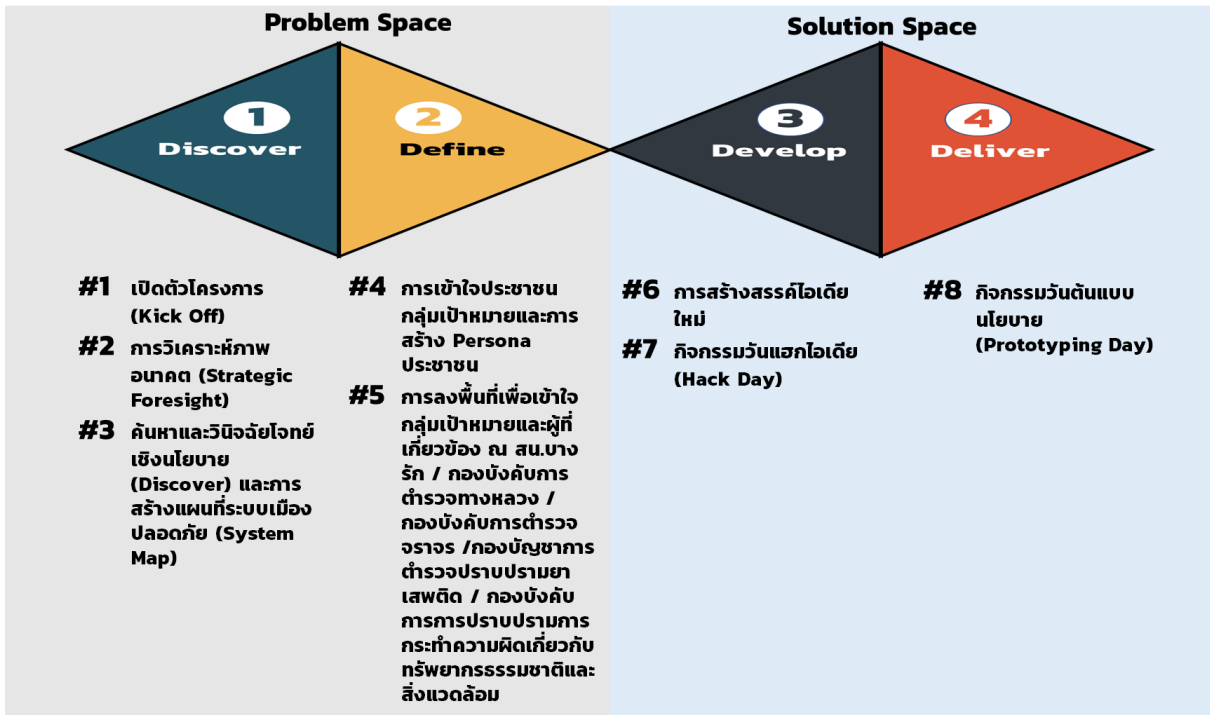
Problem Space

Solution Space

1
Discover

2
Define

3
Develop

4
Deliver

#1 เปิดตัวโครงการ (Kick Off)

#2 การวิเคราะห์ภาพอนาคต (Strategic Foresight)

#3 ค้นหาและวินิจฉัยโจทย์เชิงนโยบาย (Discover) และการสร้างแผนที่ระบบเมืองปลอดภัย (System Map)

#4 การเข้าใจประชาชนกลุ่มเป้าหมายและการสร้าง Persona ประชาชน

#5 การลงพื้นที่เพื่อเข้าใจกลุ่มเป้าหมายและผู้ที่เกี่ยวข้อง ณ สน.บางรัก / กองบังคับการตำรวจทางหลวง / กองบังคับการตำรวจจราจร /กองบัญชาการตำรวจปราบปรามยาเสพติด / กองบังคับการการปราบปรามการกระทำความผิดเกี่ยวกับทรัพยากรธรรมชาติและสิ่งแวดล้อม

#6 การสร้างสรรค์ไอเดียใหม่

#7 กิจกรรมวันแฮกไอเดีย (Hack Day)

#8 กิจกรรมวันต้นแบบนโยบาย (Prototyping Day)